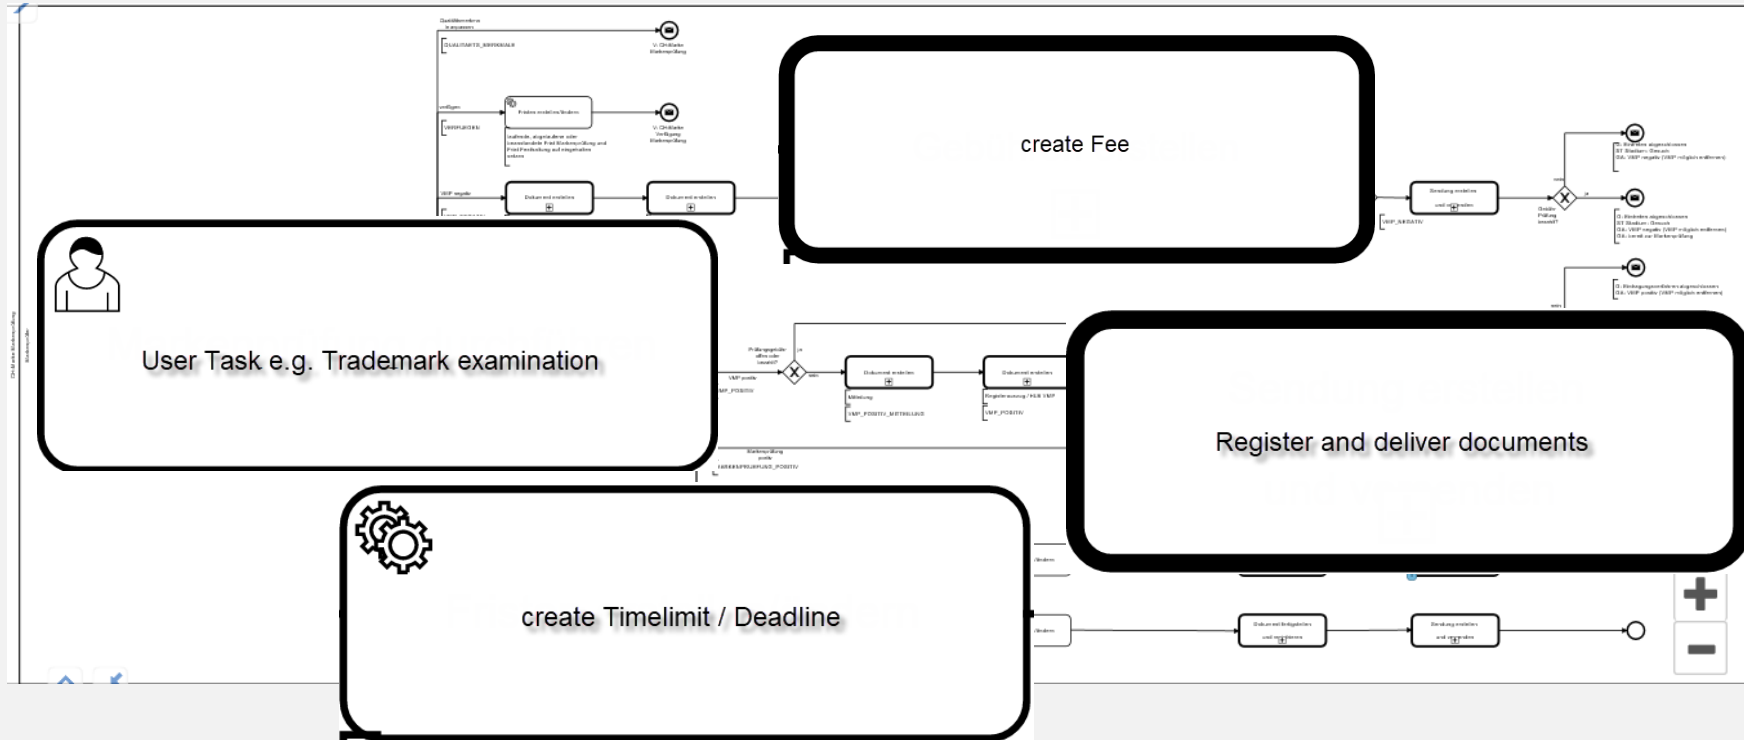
create Fee

User Task e.g. Trademark examination

Register and deliver documents

create Timelimit / Deadline

QUALITAETS_MANGEL

VERFUEGEN

Fristen erstellen/ändern

Dokument erstellen

Dokument erstellen

Dokument erstellen

Dokument erstellen

VMP_POSITIV

VMP_NEGATIV

Dokument freigeben und versenden

Sendung erstellen und versenden